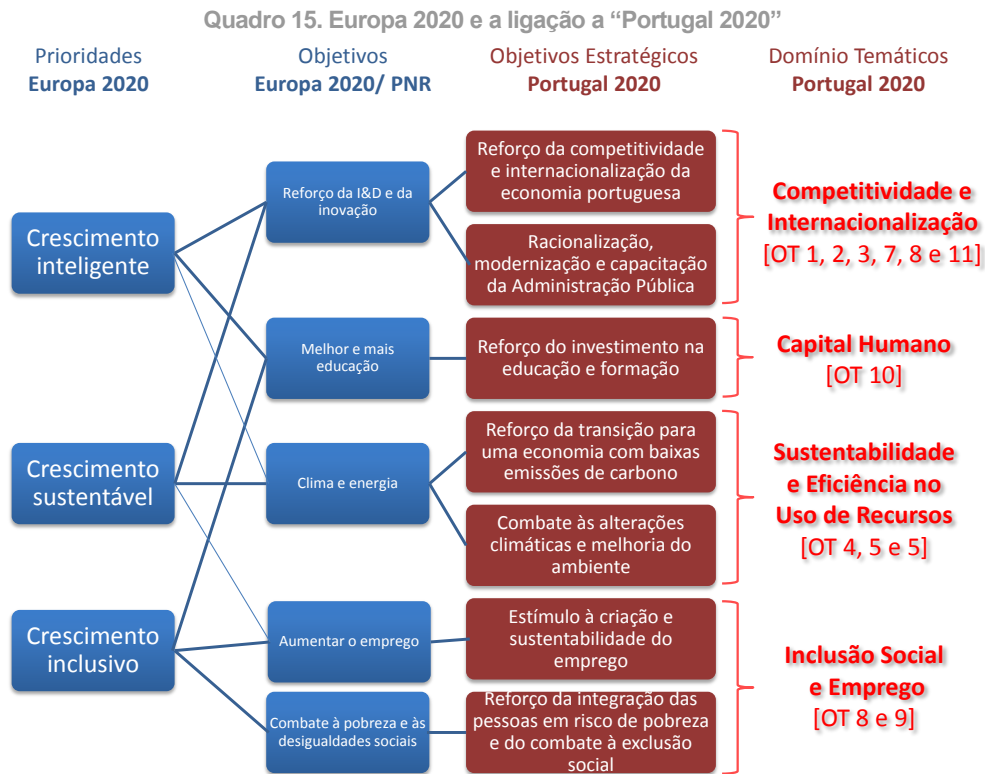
Quadro 15. Europa 2020 e a ligação a "Portugal 2020"

Prioridades
Europa 2020

Objetivos
Europa 2020/ PNR

Objetivos Estratégicos
Portugal 2020

Domínio Temáticos
Portugal 2020

Crescimento inteligente

Crescimento sustentável

Crescimento inclusivo

Reforço da I&D e da inovação

Melhor e mais educação

Clima e energia

Aumentar o emprego

Combate à pobreza e às desigualdades sociais

Reforço da competitividade e internacionalização da economia portuguesa

Racionalização, modernização e capacitação da Administração Pública

Reforço do investimento na educação e formação

Reforço da transição para uma economia com baixas emissões de carbono

Combate às alterações climáticas e melhoria do ambiente

Estímulo à criação e sustentabilidade do emprego

Reforço da integração das pessoas em risco de pobreza e do combate à exclusão social

Competitividade e Internacionalização
[OT 1, 2, 3, 7, 8 e 11]

Capital Humano
[OT 10]

Sustentabilidade e Eficiência no Uso de Recursos
[OT 4, 5 e 5]

Inclusão Social e Emprego
[OT 8 e 9]